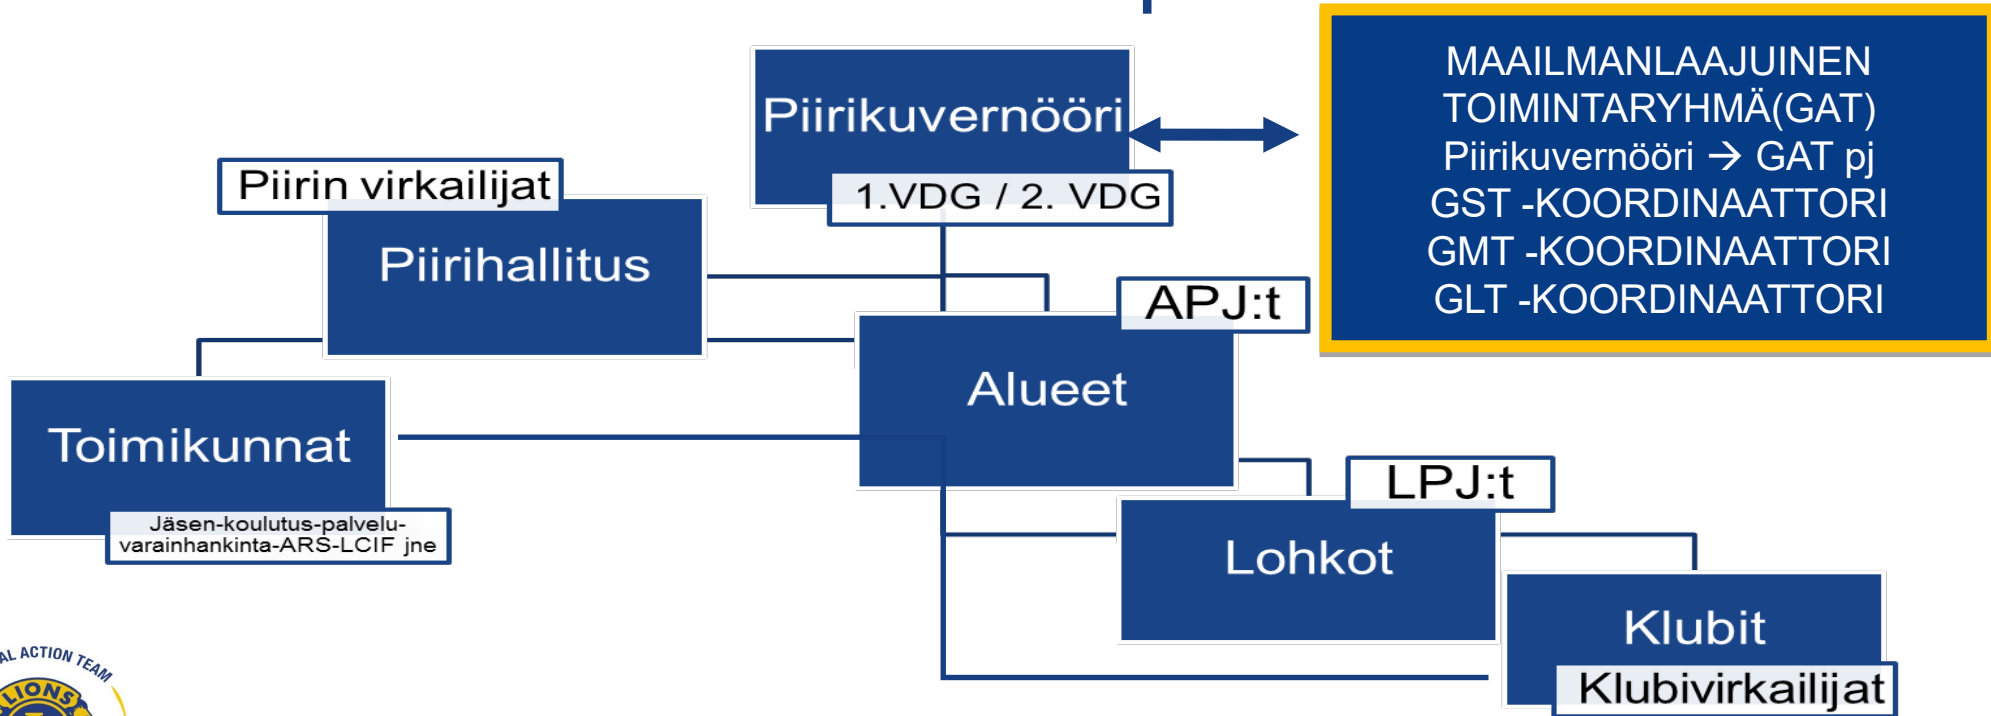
MAAILMANLAAJUINEN TOIMINTARYHMÄ(GAT)
Piirikuvernööri → GAT pj
GST -KOORDINAATTORI
GMT -KOORDINAATTORI
GLT -KOORDINAATTORI

Piirikuvernööri

1.VDG / 2. VDG

Piirin virkailijat

Piirihallitus

APJ:t

Alueet

Toimikunnat

Jäsen-koulutus-palvelu-varainhankinta-ARS-LCIF jne

LPJ:t

Lohkot

Klubit

Klubivirkailijat

AL ACTION TEAM

LIONS